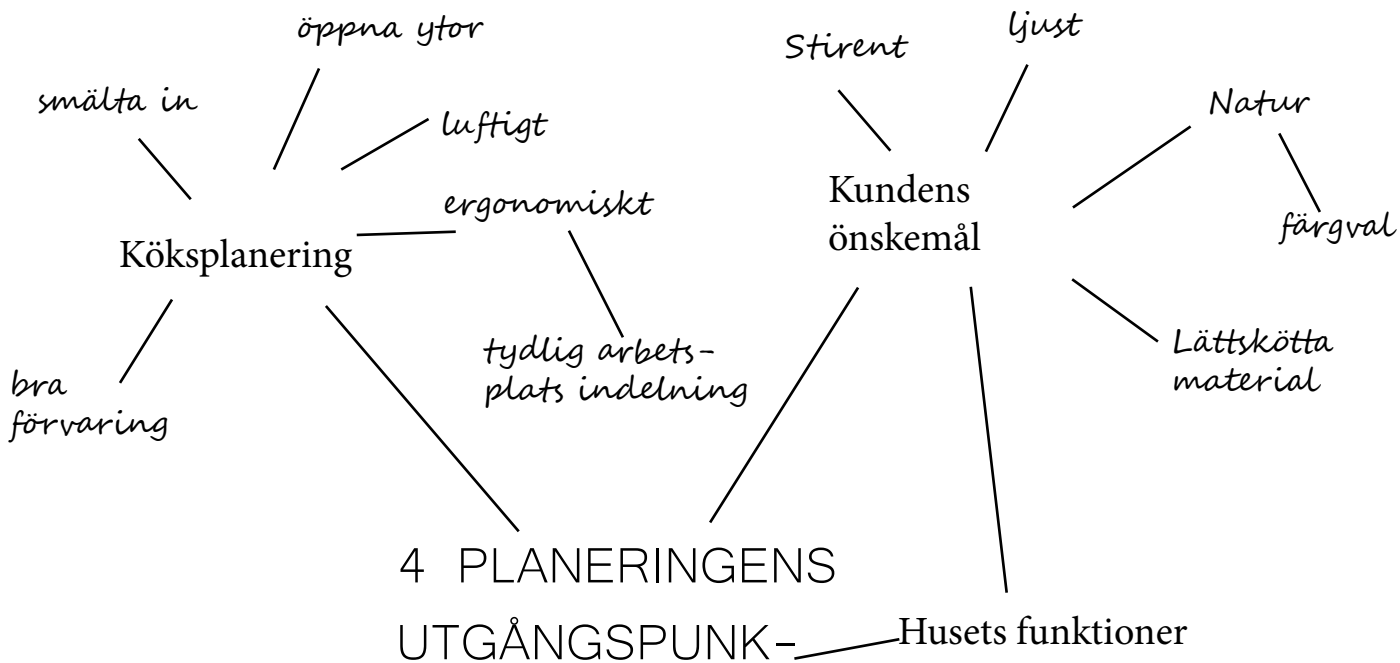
öppna ytor

smälta in

luftigt

ergonomiskt

Köksplanering

bra förvaring

tydlig arbetsplats indelning

Stirent

ljust

Natur

färgval

Kundens önskemål

Lättskötta material

4 PLANERINGENS UTGÅNGSPUNK-

Husets funktioner